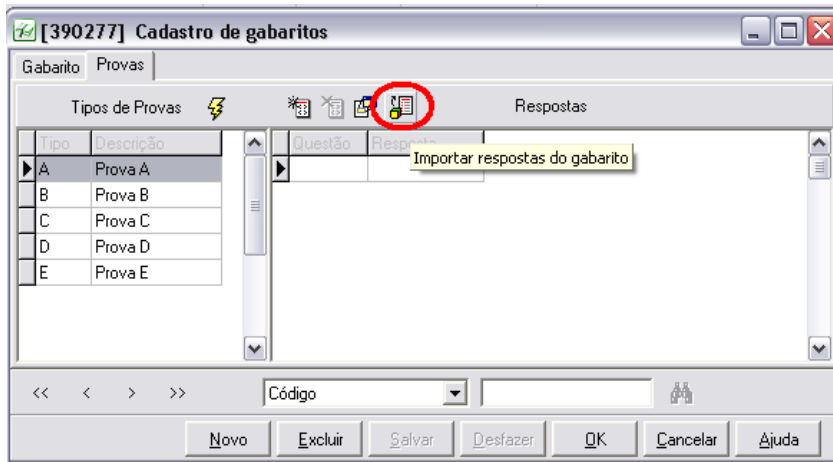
[390277] Cadastro de gabaritos

Gabarito Provas

Tipos de Provas

Respostas

| Tipo | Descrição |
|---|---|
| A | Prova A |
| B | Prova B |
| C | Prova C |
| D | Prova D |
| E | Prova E |

| Questão | Resposta |
|---|---|
| | |

Importar respostas do gabarito

<< < > >>

Código

Novo Excluir Salvar Desfazer OK Cancelar Ajuda